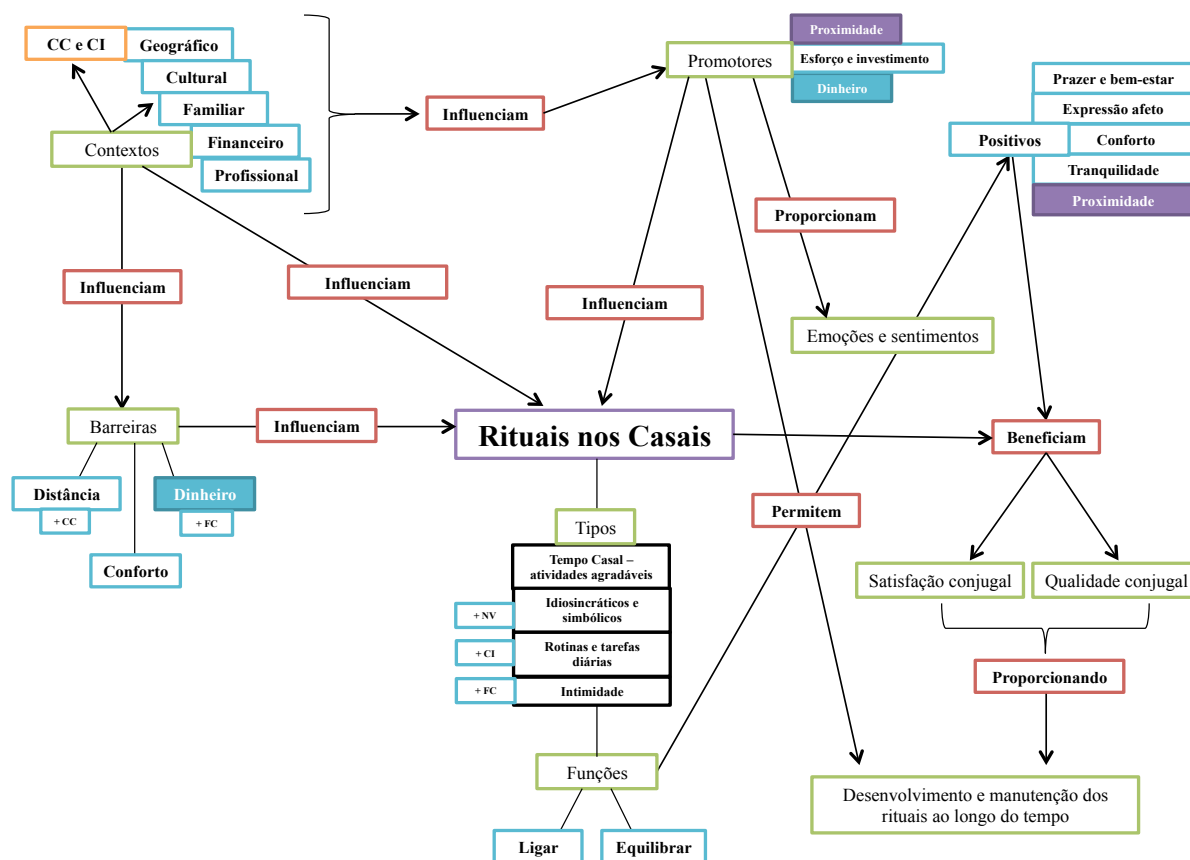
CC e CI

Geográfico

Cultural

Familiar

Financeiro

Profissional

Contextos

Influenciam

Promotores

Proximidade

Esforço e investimento

Dinheiro

Prazer e bem-estar

Expressão afeto

Positivos

Conforto

Tranquilidade

Proximidade

Proporcionam

Influenciam

Influenciam

Influenciam

Emoções e sentimentos

Barreiras

Influenciam

Rituais nos Casais

Beneficiam

Distância

+ CC

Dinheiro

+ FC

Conforto

Tipos

Permitem

Tempo Casal – atividades agradáveis

+ NV

Idiosincráticos e simbólicos

+ CI

Rotinas e tarefas diárias

+ FC

Intimidade

Satisfação conjugal

Qualidade conjugal

Proporcionando

Funções

Desenvolvimento e manutenção dos rituais ao longo do tempo

Ligar

Equilibrar